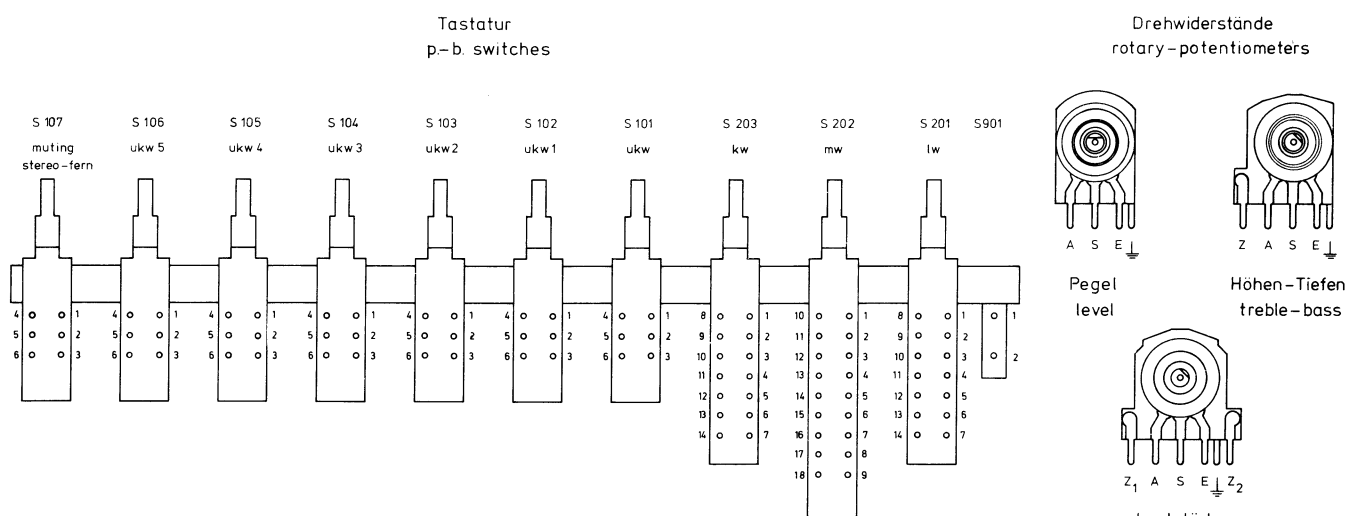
Tastatur
p.-b. switches

Drehwiderstände
rotary-potentiometers

S 107
muting
stereo-fern

S 106
ukw 5

S 105
ukw 4

S 104
ukw 3

S 103
ukw 2

S 102
ukw 1

S 101
ukw

S 203
kw

S 202
mw

S 201
lw

S901

4 1
5 2
6 3

4 1
5 2
6 3

4 1
5 2
6 3

4 1
5 2
6 3

4 1
5 2
6 3

4 1
5 2
6 3

4 1
5 2
6 3

8 1
9 2
10 3
11 4
12 5
13 6
14 7

10 1
11 2
12 3
13 4
14 5
15 6
16 7
17 8
18 9

8 1
9 2
10 3
11 4
12 5
13 6
14 7

1
2

A S E

Pegel
level

Z A S E

Höhen-Tiefen
treble-bass

$Z_1$ A S E $Z_2$

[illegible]